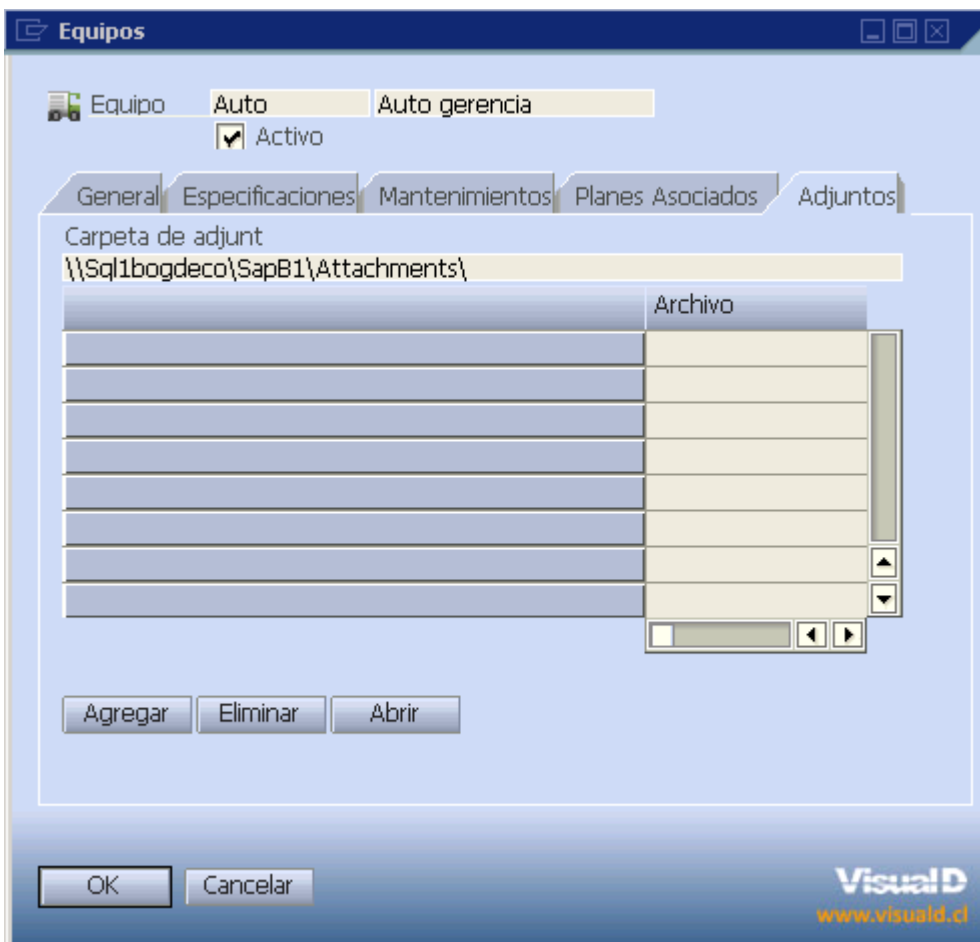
Equipos

Equipo Auto Auto gerencia

Activo

General Especificaciones Mantenimientos Planes Asociados Adjuntos

Carpeta de adjunt

\\Sql1bogdeco\SapB1\Attachments\

| | Archivo |
|---|---|
| | |
| | |
| | |
| | |
| | |
| | |
| | |
| | |

Agregar Eliminar Abrir

OK Cancelar

VisualD
www.visuald.cl